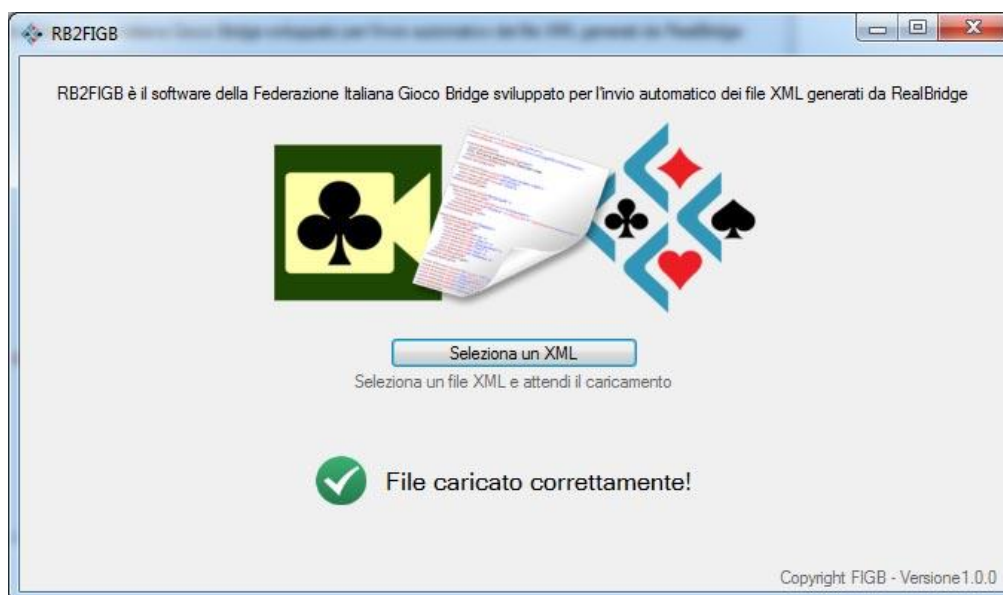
RB2FIGB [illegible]

RB2FIGB è il software della Federazione Italiana Gioco Bridge sviluppato per l'invio automatico dei file XML generati da RealBridge

Seleziona un XML

Seleziona un file XML e attendi il caricamento

File caricato correttamente!

Copyright FIGB - Versione1.0.0